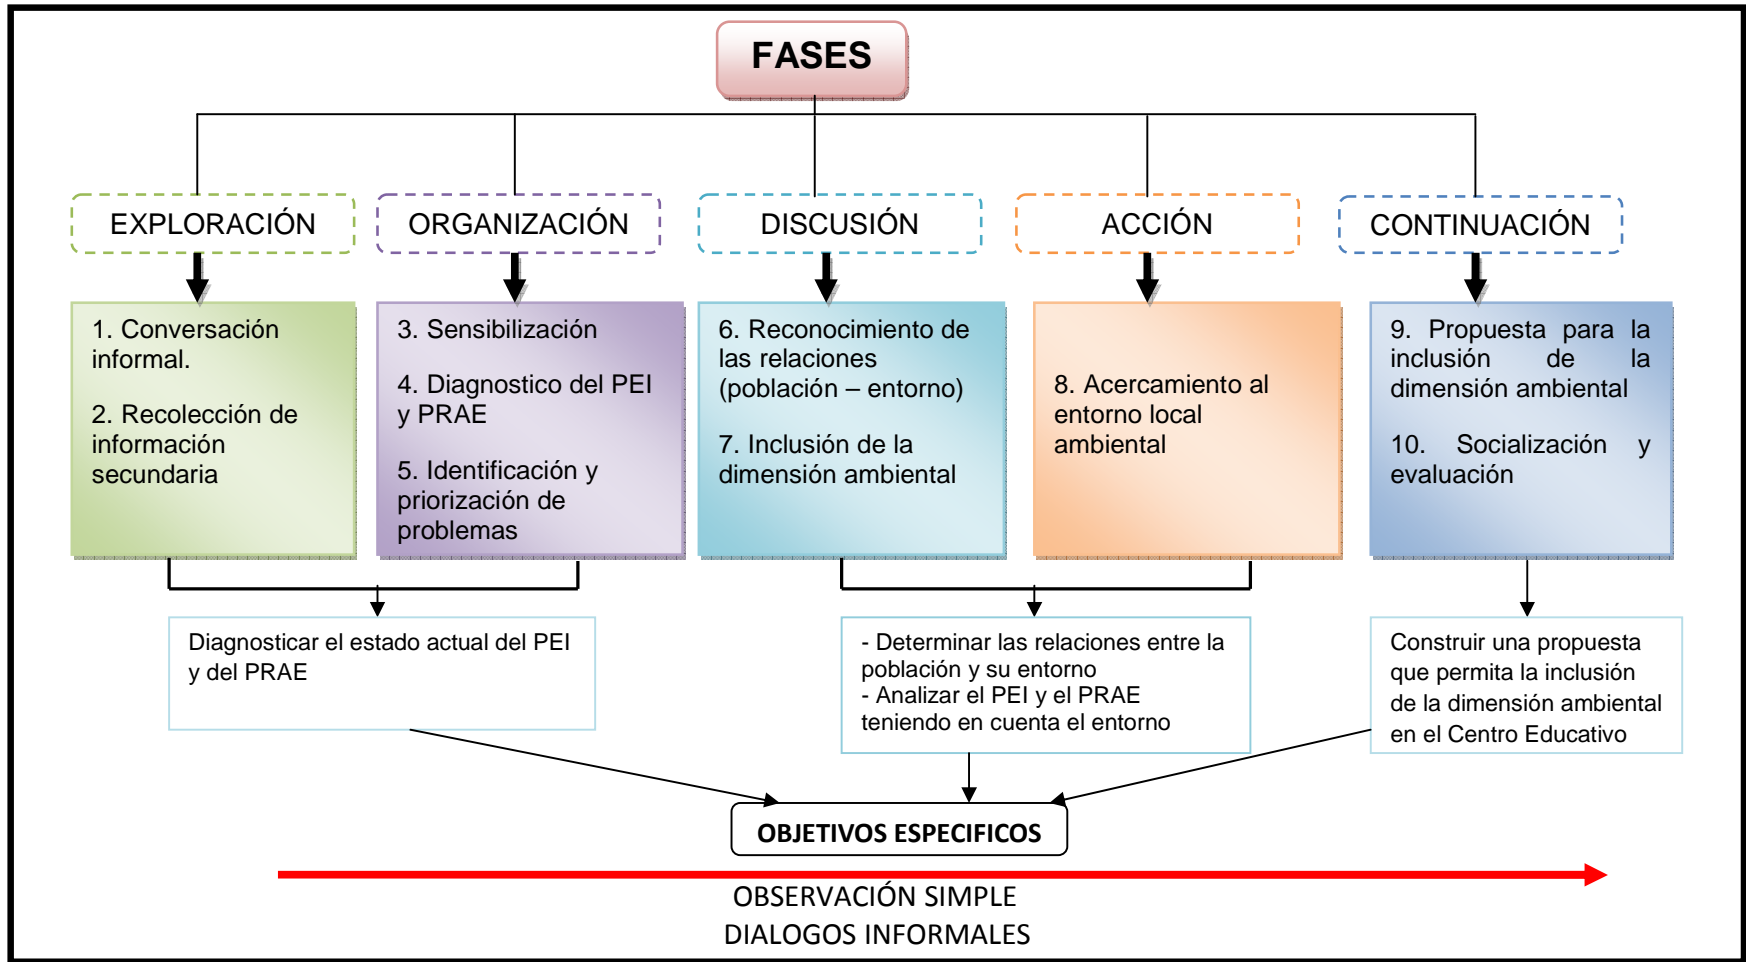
FASES

EXPLORACIÓN

ORGANIZACIÓN

DISCUSIÓN

ACCIÓN

CONTINUACIÓN

1. Conversación informal.

2. Recolección de información secundaria

3. Sensibilización

4. Diagnostico del PEI y PRAE

5. Identificación y priorización de problemas

6. Reconocimiento de las relaciones (población – entorno)

7. Inclusión de la dimensión ambiental

8. Acercamiento al entorno local ambiental

9. Propuesta para la inclusión de la dimensión ambiental

10. Socialización y evaluación

Diagnosticar el estado actual del PEI y del PRAE

- Determinar las relaciones entre la población y su entorno
- Analizar el PEI y el PRAE teniendo en cuenta el entorno

Construir una propuesta que permita la inclusión de la dimensión ambiental en el Centro Educativo

OBJETIVOS ESPECIFICOS

OBSERVACIÓN SIMPLE
DIALOGOS INFORMALES